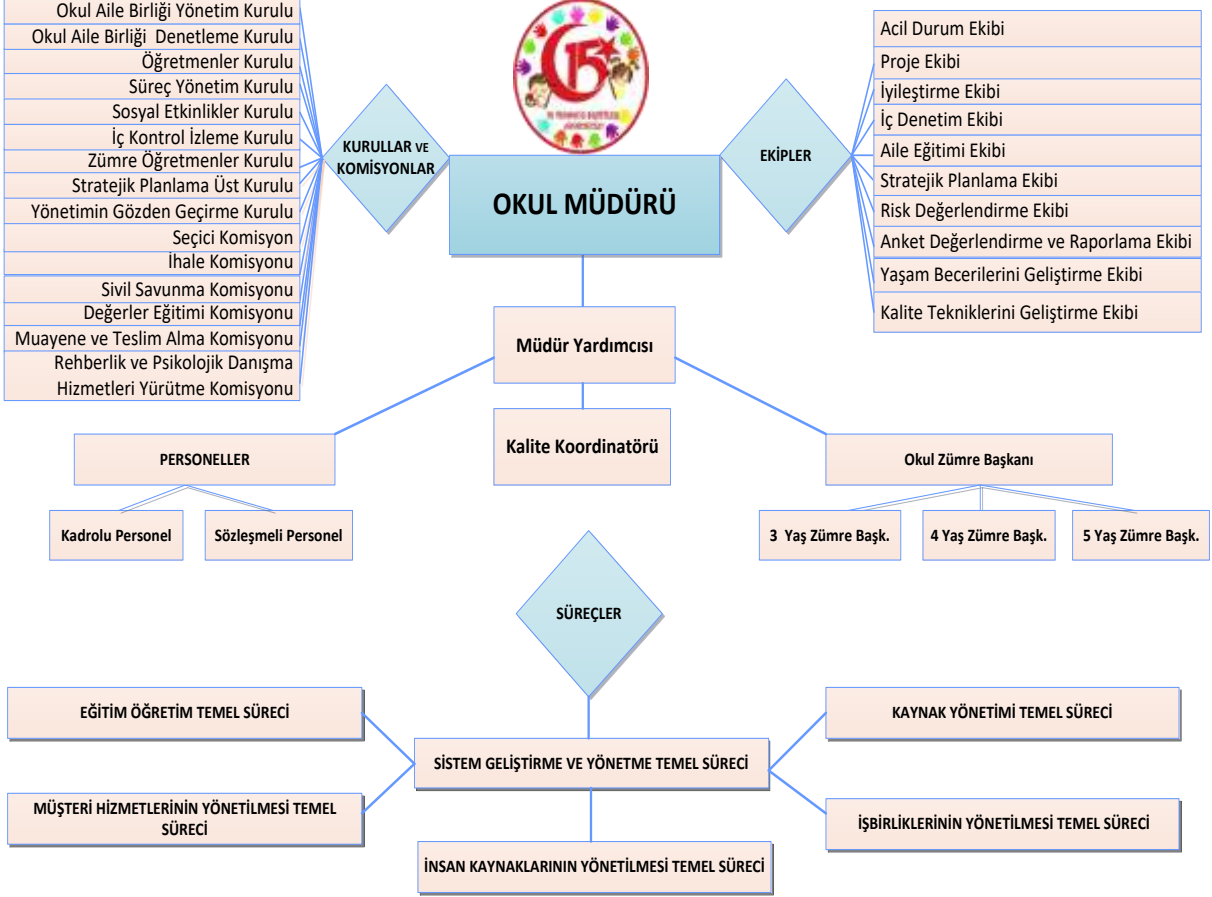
Okul Aile Birliği Yönetim Kurulu
Okul Aile Birliği Denetleme Kurulu
Öğretmenler Kurulu
Süreç Yönetim Kurulu
Sosyal Etkinlikler Kurulu
İç Kontrol İzleme Kurulu
Zümre Öğretmenler Kurulu
Stratejik Planlama Üst Kurulu
Yönetimin Gözden Geçirme Kurulu
Seçici Komisyon
İhale Komisyonu
Sivil Savunma Komisyonu
Değerler Eğitimi Komisyonu
Muayene ve Teslim Alma Komisyonu
Rehberlik ve Psikolojik Danışma Hizmetleri Yürütme Komisyonu

KURULLAR VE KOMİSYONLAR

15

OKUL MÜDÜRÜ

EKİPLER

Acil Durum Ekibi
Proje Ekibi
İyileştirme Ekibi
İç Denetim Ekibi
Aile Eğitimi Ekibi
Stratejik Planlama Ekibi
Risk Değerlendirme Ekibi
Anket Değerlendirme ve Raporlama Ekibi
Yaşam Becerilerini Geliştirme Ekibi
Kalite Tekniklerini Geliştirme Ekibi

Müdür Yardımcısı

Kalite Koordinatörü

PERSONELLER

Kadrolu Personel

Sözleşmeli Personel

Okul Zümre Başkanı

3 Yaş Zümre Başk.

4 Yaş Zümre Başk.

5 Yaş Zümre Başk.

SÜREÇLER

EĞİTİM ÖĞRETİM TEMEL SÜRECİ

MÜŞTERİ HİZMETLERİNİN YÖNETİLMESİ TEMEL SÜRECİ

SİSTEM GELİŞTİRME VE YÖNETME TEMEL SÜRECİ

KAYNAK YÖNETİMİ TEMEL SÜRECİ

İŞBİRLİKLERİNİN YÖNETİLMESİ TEMEL SÜRECİ

İNSAN KAYNAKLARININ YÖNETİLMESİ TEMEL SÜRECİ